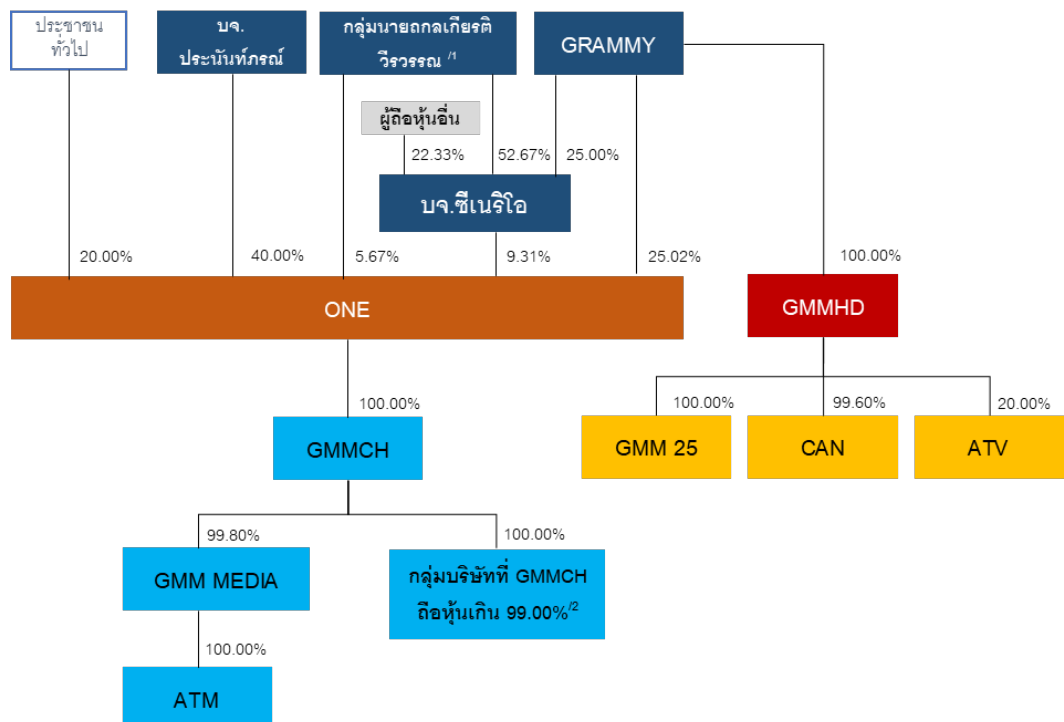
ประชาชนทั่วไป

บจ. ประนันท์ภรณ์

กลุ่มนายถกลเกียรติ วีรวรรณ $^{/1}$

GRAMMY

ผู้ถือหุ้นอื่น

22.33%

52.67%

25.00%

บจ.ซีเนริโอ

20.00%

40.00%

5.67%

9.31%

25.02%

100.00%

ONE

GMMHD

100.00%

GMMCH

100.00%

99.60%

20.00%

GMM 25

CAN

ATV

99.80%

100.00%

GMM MEDIA

กลุ่มบริษัทที่ GMMCH ถือหุ้นเกิน 99.00%$^{/2}$

100.00%

ATM